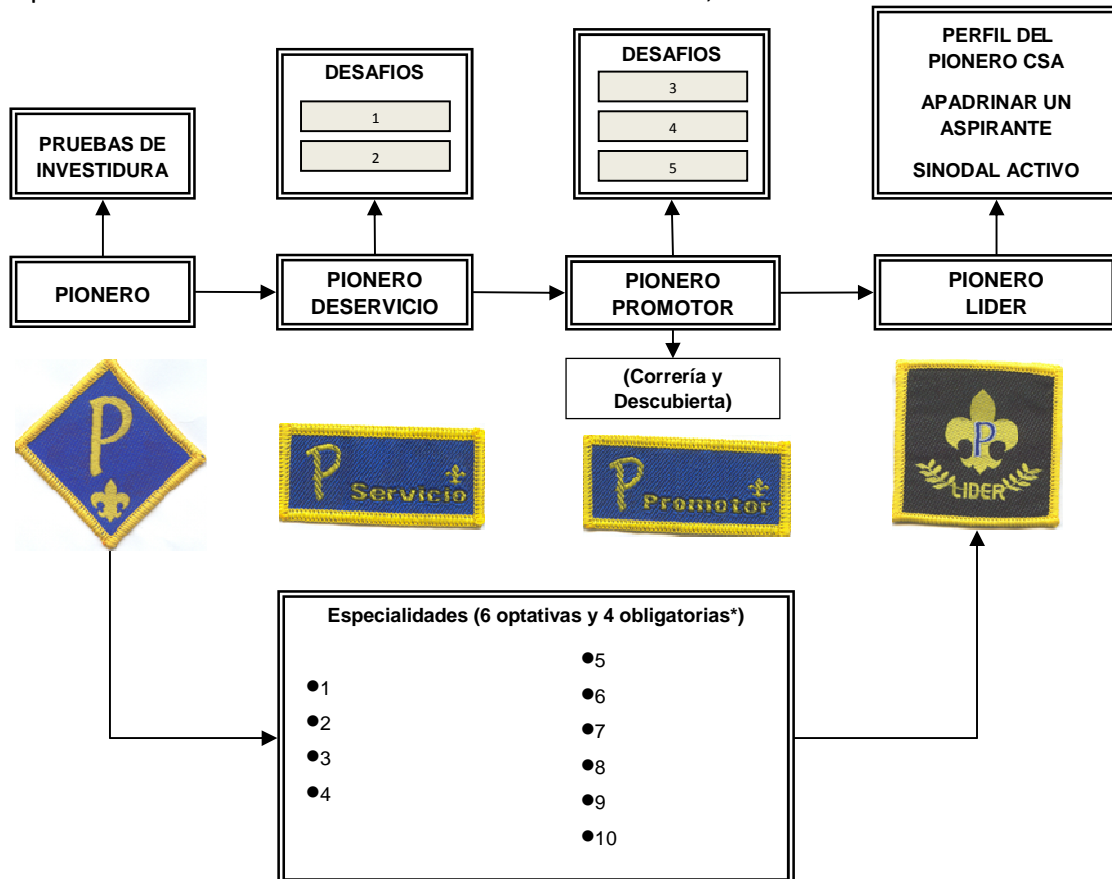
PRUEBAS DE INVESTIDURA

DESAFIOS

1

2

DESAFIOS

3

4

5

PERFIL DEL PIONERO CSA

APADRINAR UN ASPIRANTE

SINODAL ACTIVO

PIONERO

PIONERO DESERVICIO

PIONERO PROMOTOR

PIONERO LIDER

(Correría y Descubierta)

P

P Servicio

P Promotor

P LIDER

Especialidades (6 optativas y 4 obligatorias*)

●1
●2
●3
●4

●5
●6
●7
●8
●9
●10